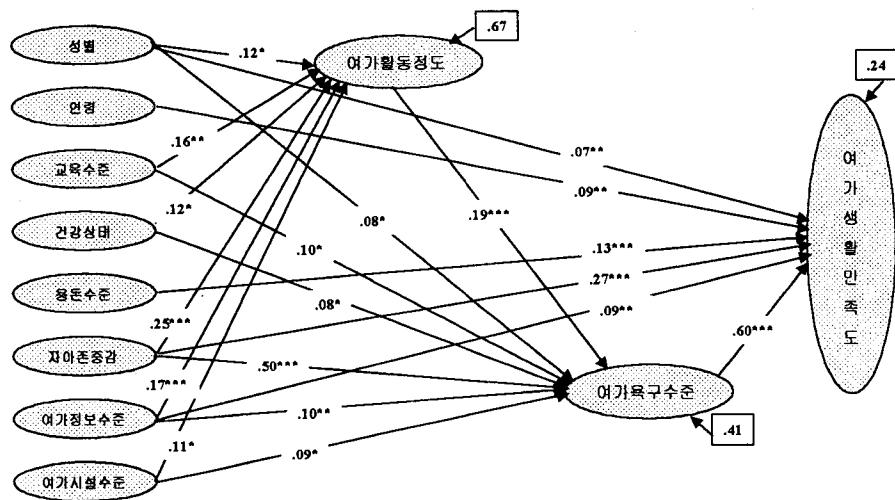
성별

연령

교육수준

건강상태

용돈수준

자아존중감

여가정보수준

여가시설수준

여가활동정도

.67

여가욕구수준

.41

여가생활만족도

.24

.12*

.16**

.12*

.25***

.17***

.11*

.07**

.09**

.08*

.10*

.08*

.19***

.13***

.27***

.09**

.50***

.10**

.09*

.60***